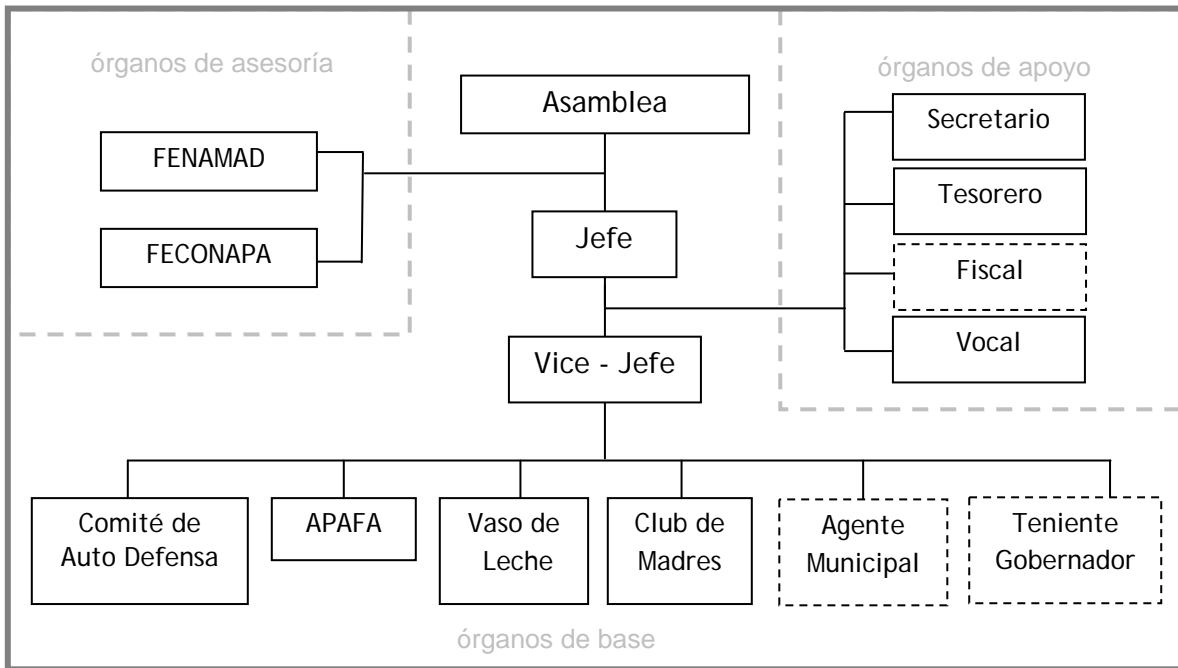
órganos de asesoría

FENAMAD

FECONAPA

Asamblea

Jefe

Vice - Jefe

órganos de apoyo

Secretario

Tesorero

Fiscal

Vocal

Comité de Auto Defensa

APAFA

Vaso de Leche

Club de Madres

Agente Municipal

Teniente Gobernador

órganos de base